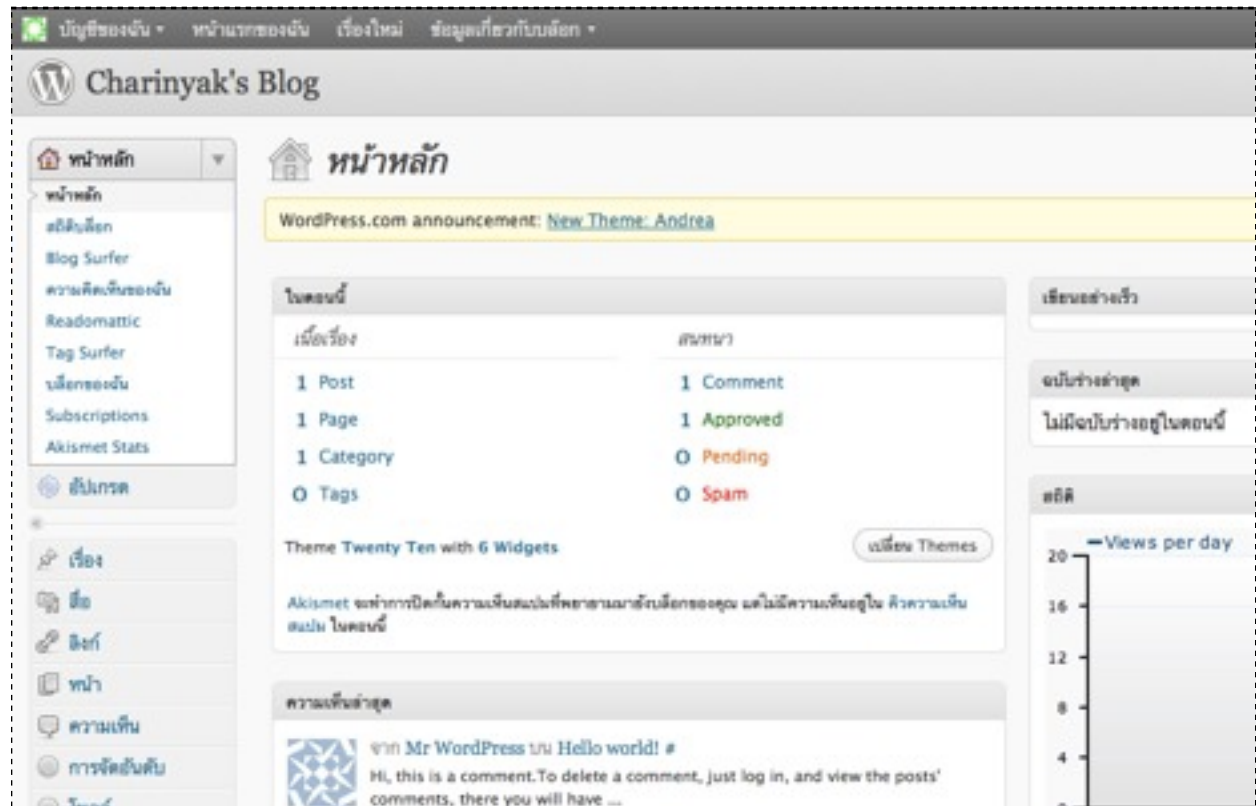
บัญชีของฉัน ▾ หน้าแรกของฉัน เรื่องใหม่ ข้อมูลเกี่ยวกับบล็อก ▾

Charinyak's Blog

หน้าหลัก

หน้าหลัก
สถิติบล็อก
Blog Surfer
ความคิดเห็นของฉัน
Readomattic
Tag Surfer
บล็อกของฉัน
Subscriptions
Akismet Stats

อัปเกรด

เรื่อง
สื่อ
ลิงก์
หน้า
ความเห็น
การจัดอันดับ
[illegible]

หน้าหลัก

WordPress.com announcement: New Theme: Andrea

ในตอนนี้

เนื้อเรื่อง
1 Post
1 Page
1 Category
0 Tags

สนทนา
1 Comment
1 Approved
0 Pending
0 Spam

Theme Twenty Ten with 6 Widgets

เปลี่ยน Themes

Akismet จะทำการปิดกั้นความเห็นสแปมที่พยายามมายังบล็อกของคุณ แต่ไม่มีความเห็นอยู่ใน คิวความเห็นสแปม ในตอนนี้

ความเห็นล่าสุด

จาก Mr WordPress บน Hello world! #
Hi, this is a comment.To delete a comment, just log in, and view the posts' comments, there you will have ...

เขียนอย่างเร็ว

ฉบับร่างล่าสุด
ไม่มีฉบับร่างอยู่ในตอนนี้

สถิติ
Views per day
20
16
12
8
4